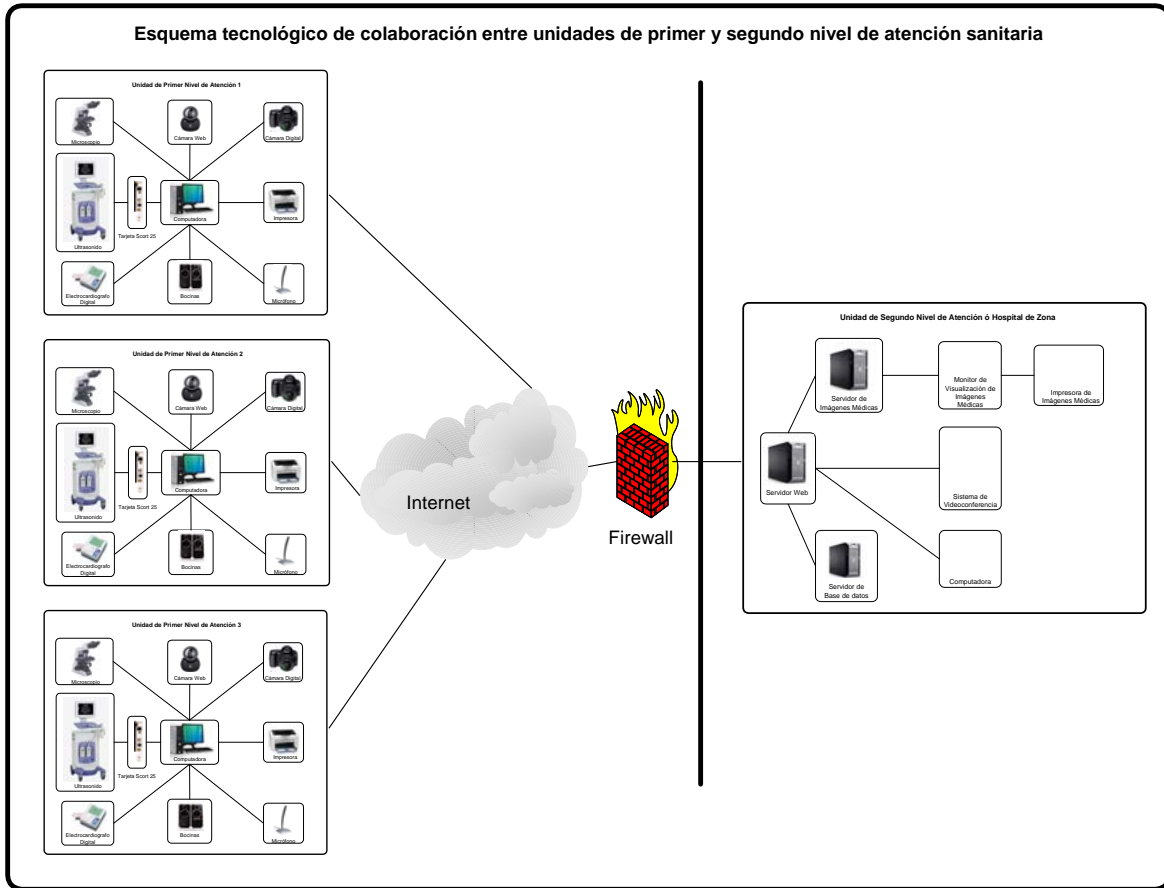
Esquema tecnológico de colaboración entre unidades de primer y segundo nivel de atención sanitaria

Unidad de Primer Nivel de Atención 1

Microscopio

Cámara Web

Cámara Digital

Ultrasonido

Tarjeta Scort 25

Computadora

Impresora

Electrocardiografo Digital

Bocinas

Micrófono

Unidad de Primer Nivel de Atención 2

Microscopio

Cámara Web

Cámara Digital

Ultrasonido

Tarjeta Scort 25

Computadora

Impresora

Electrocardiografo Digital

Bocinas

Micrófono

Unidad de Primer Nivel de Atención 3

Microscopio

Cámara Web

Cámara Digital

Ultrasonido

Tarjeta Scort 25

Computadora

Impresora

Electrocardiografo Digital

Bocinas

Micrófono

Internet

Firewall

Unidad de Segundo Nivel de Atención ó Hospital de Zona

Servidor de Imágenes Médicas

Monitor de Visualización de Imágenes Médicas

Impresora de Imágenes Médicas

Servidor Web

Sistema de Videoconferencia

Servidor de Base de datos

Computadora